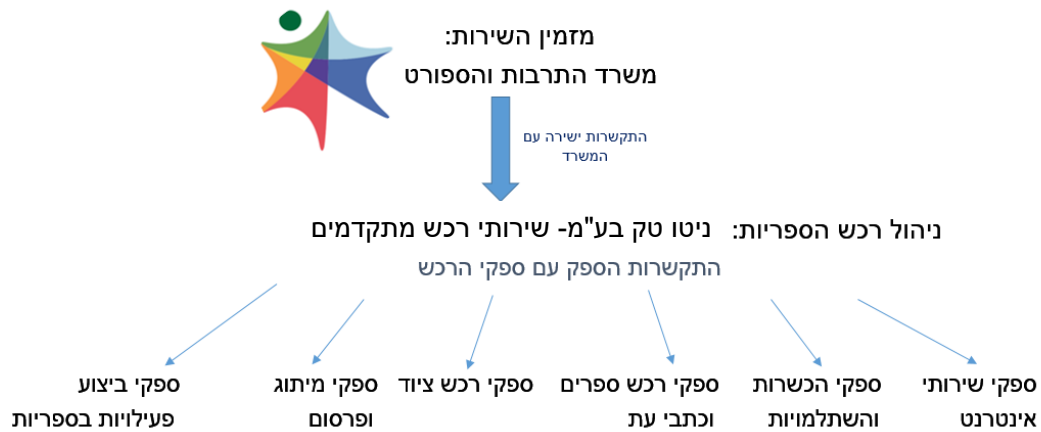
מזמין השירות:
משרד התרבות והספורט

התקשרות ישירה עם המשרד

ניהול רכש הספריות: ניטו טק בע"מ- שירותי רכש מתקדמים
התקשרות הספק עם ספקי הרכש

ספקי שירותי אינטרנט

ספקי הכשרות והשתלמויות

ספקי רכש ספרים וכתבי עת

ספקי רכש ציוד

ספקי מיתוג ופרסום

ספקי ביצוע פעילויות בספריות